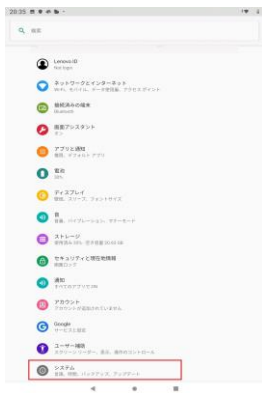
20:35

検索

Lenovo ID
Not logged

ネットワークとインターネット
Wi-Fi、モバイル、データ使用量、アクセスポイント

接続済みの端末
Bluetooth

画面アシスタント
オフ

アプリと通知
権限、デフォルト アプリ

電池
98%

ディスプレイ
壁紙、スリープ、フォントサイズ

音
音量、バイブレーション、サイレント

ストレージ
使用済み 45% - 空き容量 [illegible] GB

セキュリティと現在地情報
画面ロック

通知
すべてのアプリで ON

アカウント
アカウントが追加されていません

Google
サービスと設定

ユーザー補助
スクリーン リーダー、表示、操作のコントロール

システム
言語、時間、バックアップ、アップデート